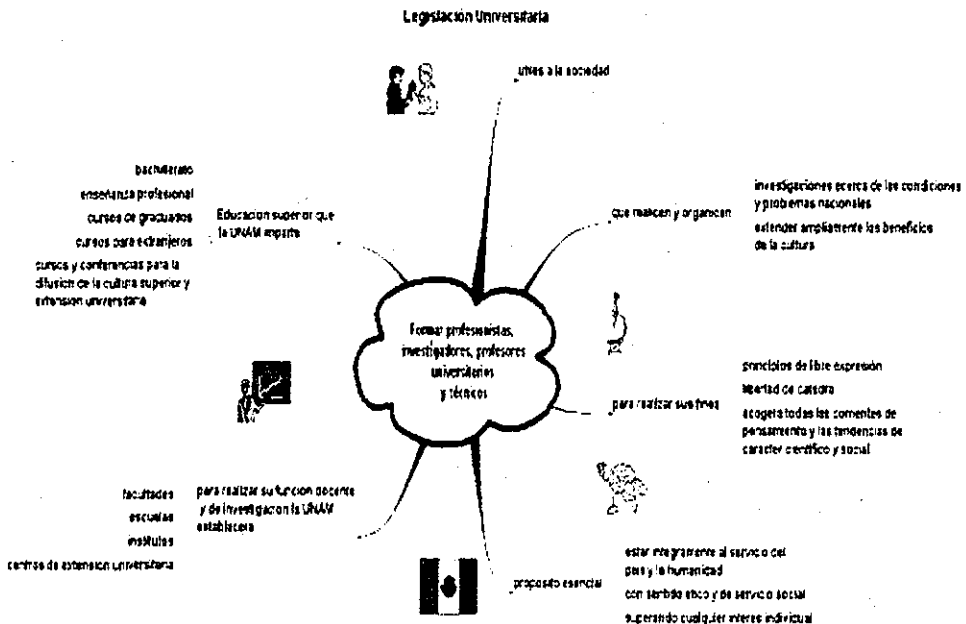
Legislación Universitaria

útiles a la sociedad

bachillerato
enseñanza profesional
cursos de graduados
cursos para extranjeros
cursos y conferencias para la difusión de la cultura superior y extensión universitaria

Educación superior que la UNAM imparte

que realicen y organicen

investigaciones acerca de las condiciones y problemas nacionales
extender ampliamente los beneficios de la cultura

Formar profesionistas, investigadores, profesores universitarios y técnicos

para realizar sus fines

principios de libre expresión
libertad de cátedra
acogerá todas las corrientes de pensamiento y las tendencias de carácter científico y social

facultades
escuelas
institutos
centros de extensión universitaria

para realizar su función docente y de investigación la UNAM establecerá

propósito esencial

estar íntegramente al servicio del país y la humanidad
con sentido ético y de servicio social
superando cualquier interés individual